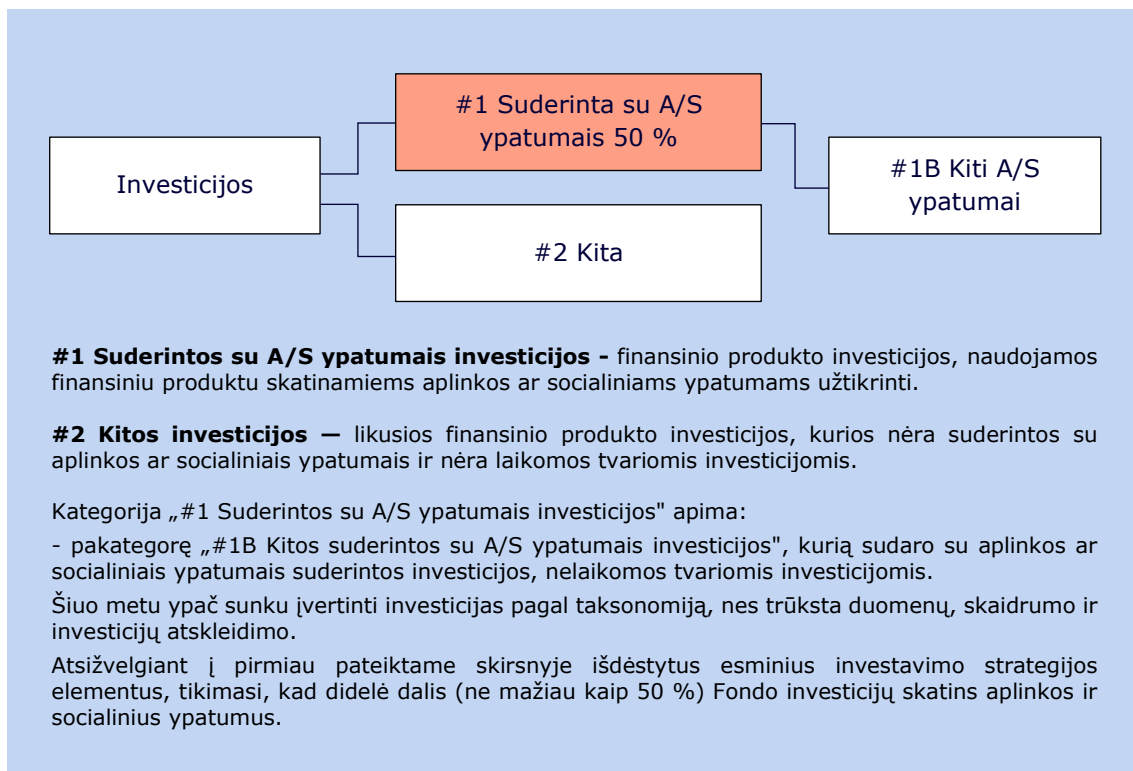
Investicijos

#1 Suderinta su A/S ypatumais 50 %

#1B Kiti A/S ypatumai

#2 Kita

**#1 Suderintos su A/S ypatumais investicijos -** finansinio produkto investicijos, naudojamos finansiniu produktu skatinamiems aplinkos ar socialiniams ypatumams užtikrinti.

**#2 Kitos investicijos —** likusios finansinio produkto investicijos, kurios nėra suderintos su aplinkos ar socialiniais ypatumais ir nėra laikomos tvariomis investicijomis.

Kategorija „#1 Suderintos su A/S ypatumais investicijos" apima:

- pakategorę „#1B Kitos suderintos su A/S ypatumais investicijos", kurią sudaro su aplinkos ar socialiniais ypatumais suderintos investicijos, nelaikomos tvariomis investicijomis.

Šiuo metu ypač sunku įvertinti investicijas pagal taksonomiją, nes trūksta duomenų, skaidrumo ir investicijų atskleidimo.

Atsižvelgiant į pirmiau pateiktame skirsnyje išdėstytus esminius investavimo strategijos elementus, tikimasi, kad didelė dalis (ne mažiau kaip 50 %) Fondo investicijų skatins aplinkos ir socialinius ypatumus.